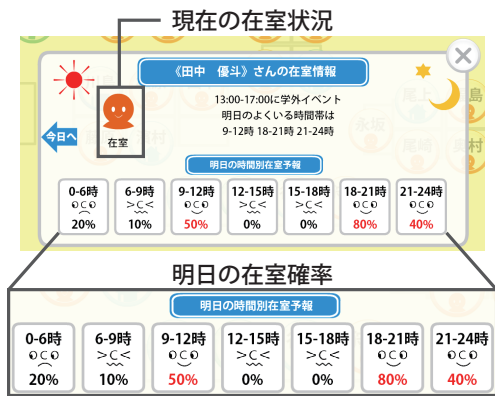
現在の在室状況

《田中　優斗》さんの在室情報

13:00-17:00に学外イベント
明日のよくいる時間帯は
9-12時 18-21時 21-24時

今日へ

在室

明日の時間別在室予報

| 0-6時 | 6-9時 | 9-12時 | 12-15時 | 15-18時 | 18-21時 | 21-24時 |
|---|---|---|---|---|---|---|
| 20% | 10% | 50% | 0% | 0% | 80% | 40% |

明日の在室確率

明日の時間別在室予報

| 0-6時 | 6-9時 | 9-12時 | 12-15時 | 15-18時 | 18-21時 | 21-24時 |
|---|---|---|---|---|---|---|
| 20% | 10% | 50% | 0% | 0% | 80% | 40% |